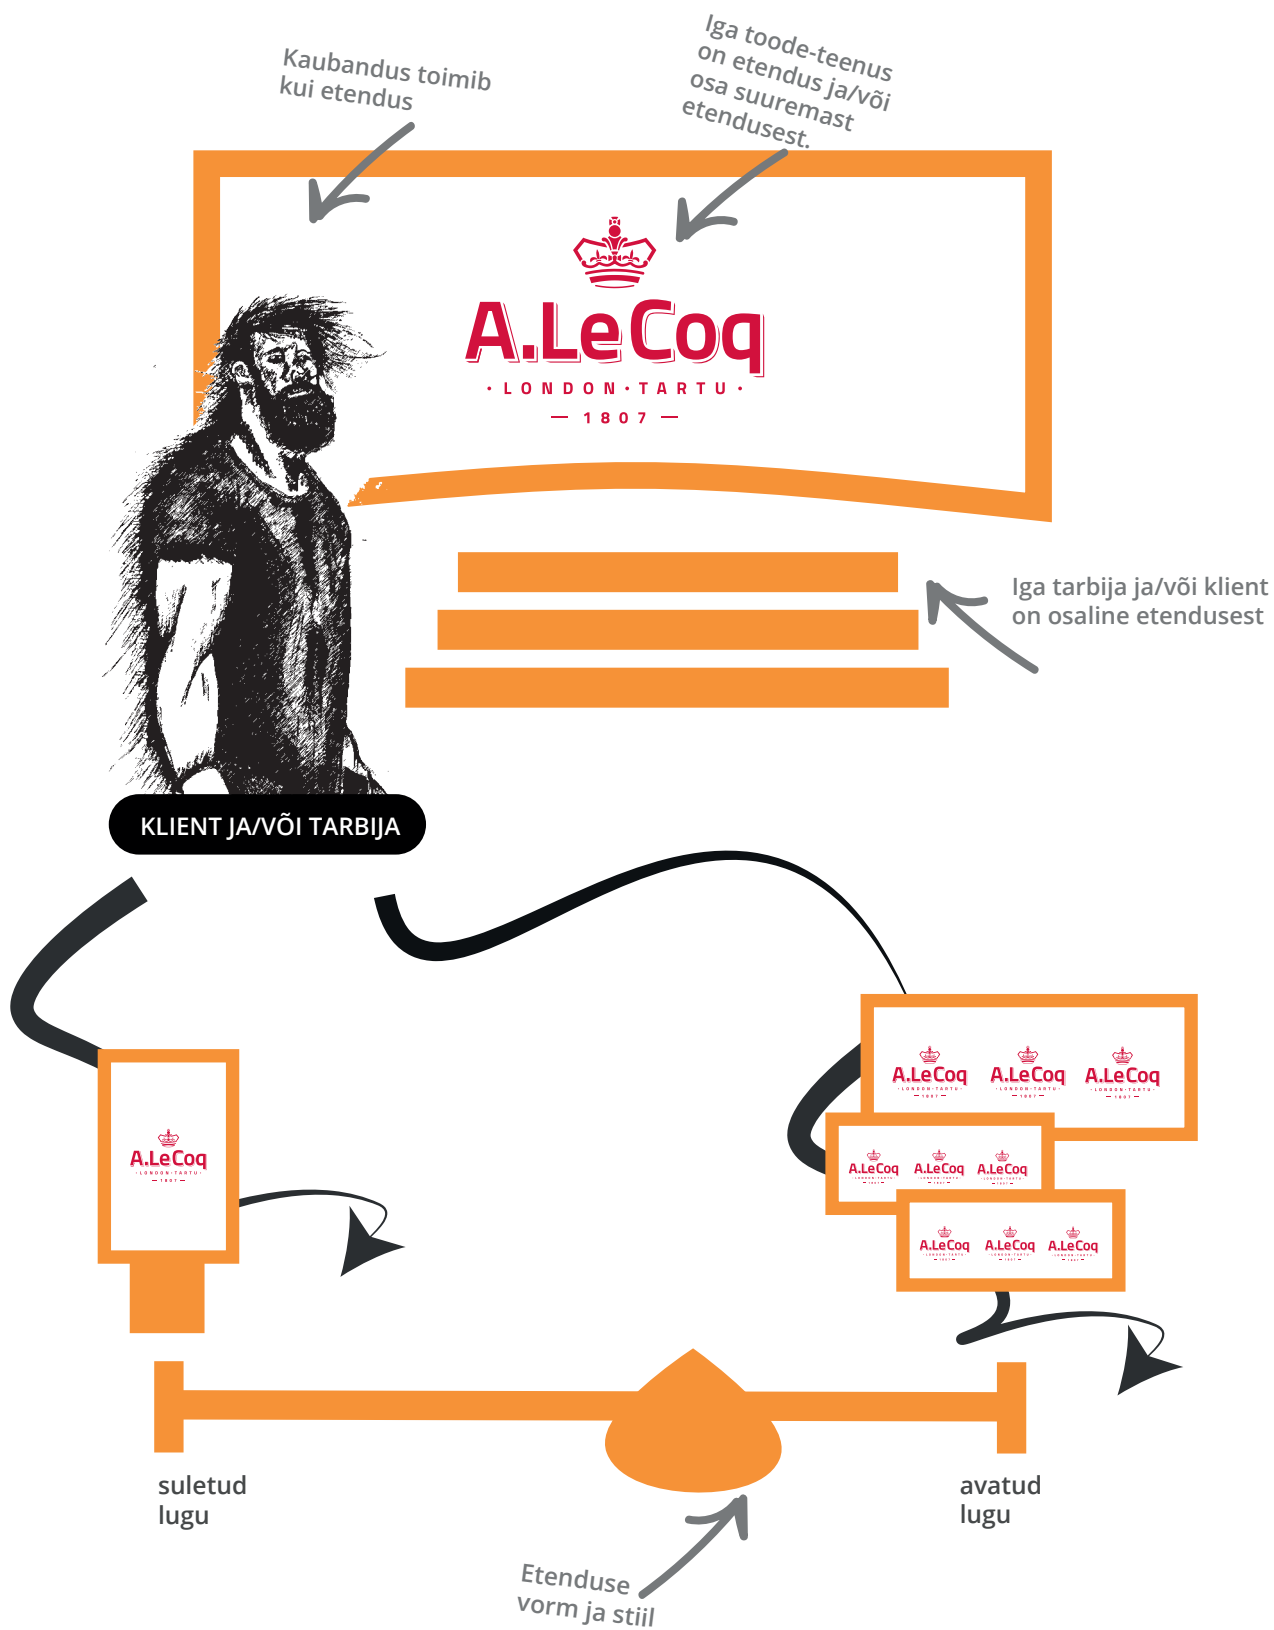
Kaubandus toimib kui etendus

Iga toode-teenus on etendus ja/või osa suuremast etendusest.

A.LeCoq
· LONDON · TARTU ·
— 1807 —

Iga tarbija ja/või klient on osaline etendusest

KLIENT JA/VÕI TARBIJA

A.LeCoq

A.LeCoq A.LeCoq A.LeCoq

A.LeCoq A.LeCoq A.LeCoq

A.LeCoq A.LeCoq A.LeCoq

suletud lugu

avatud lugu

Etenduse vorm ja stiil